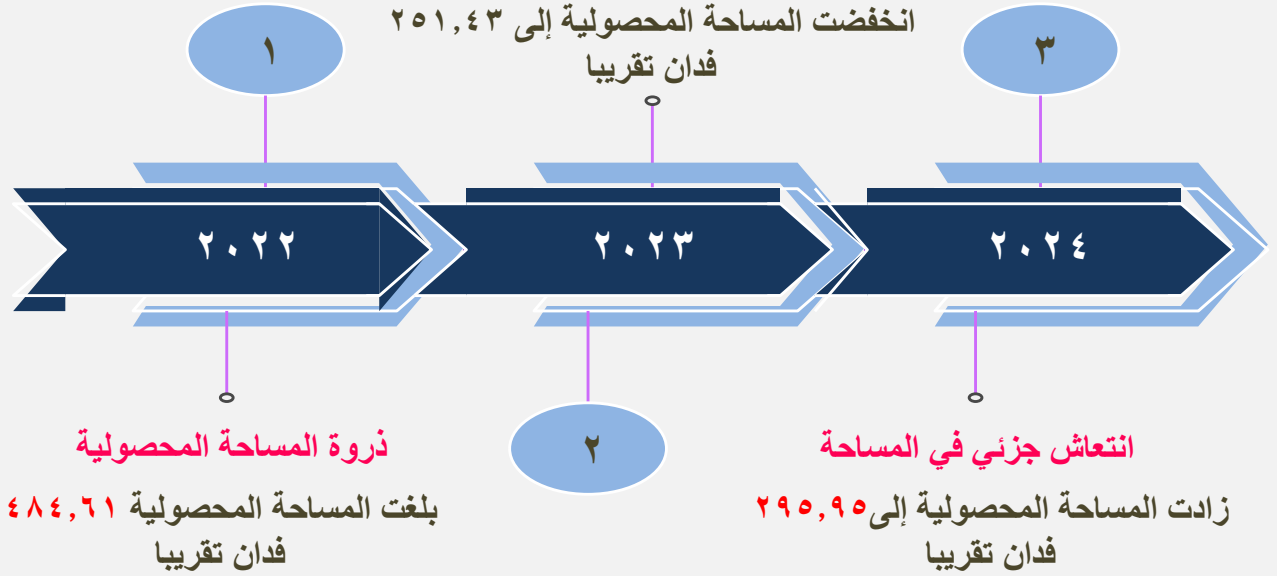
انخفضت المساحة المحصولية إلى ٢٥١,٤٣ فدان تقريبا

١

٣

٢٠٢٢

٢٠٢٣

٢٠٢٤

ذروة المساحة المحصولية

بلغت المساحة المحصولية ٤٨٤,٦١ فدان تقريبا

٢

انتعاش جزئي في المساحة

زادت المساحة المحصولية إلى٢٩٥,٩٥ فدان تقريبا